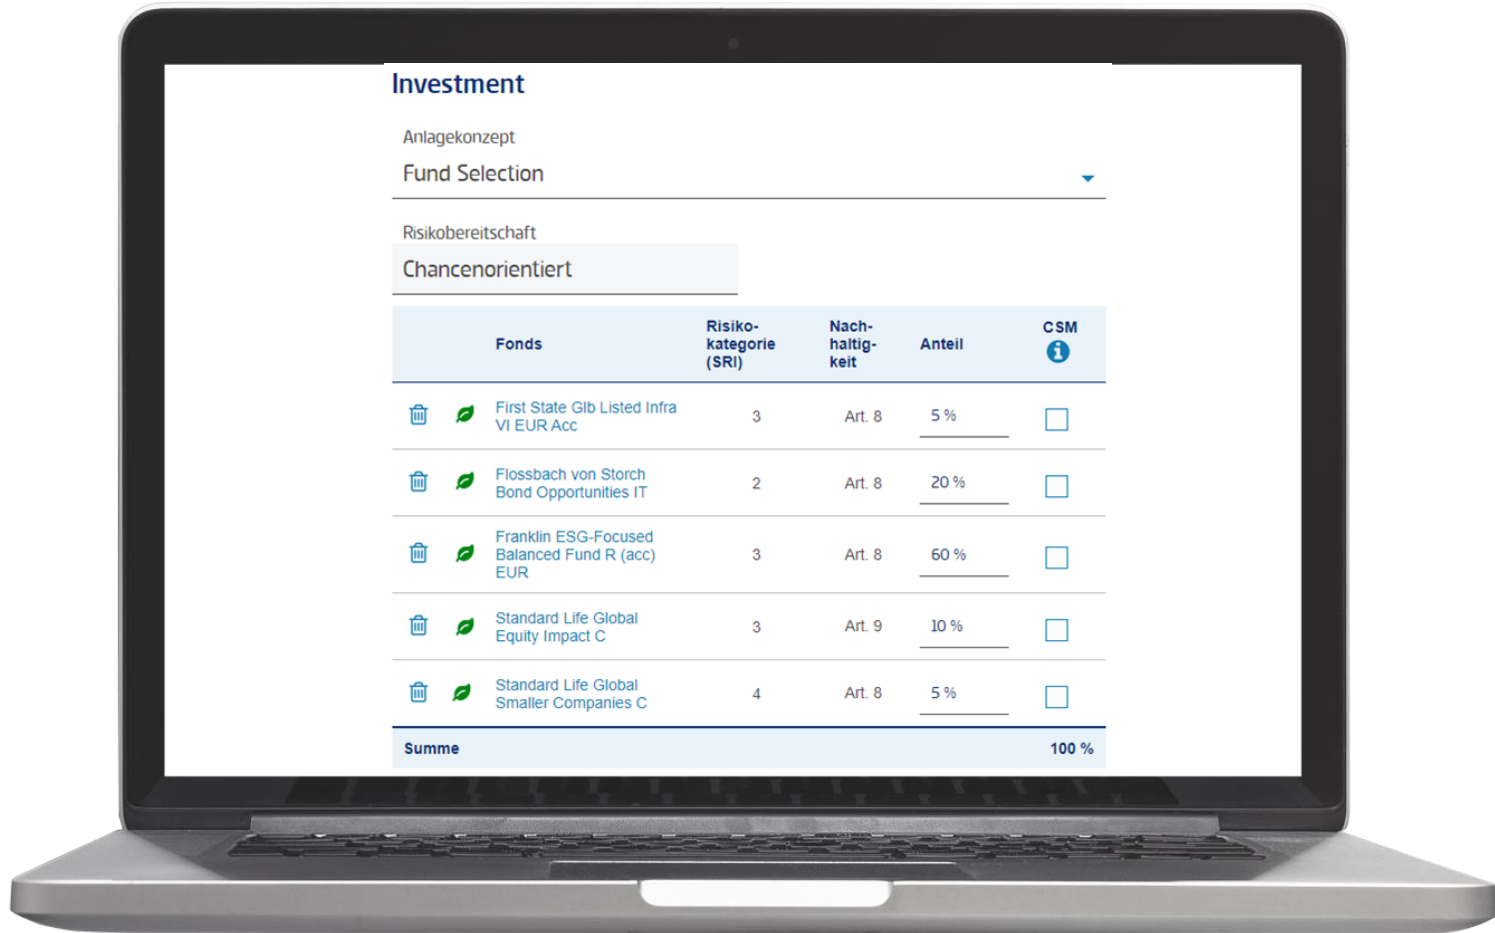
Investment

Anlagekonzept

Fund Selection

Risikobereitschaft

Chancenorientiert

| Fonds | Risikokategorie (SRI) | Nachhaltigkeit | Anteil | CSM |
|---|---|---|---|---|
| First State Glb Listed Infra VI EUR Acc | 3 | Art. 8 | 5 % | |
| Flossbach von Storch Bond Opportunities IT | 2 | Art. 8 | 20 % | |
| Franklin ESG-Focused Balanced Fund R (acc) EUR | 3 | Art. 8 | 60 % | |
| Standard Life Global Equity Impact C | 3 | Art. 9 | 10 % | |
| Standard Life Global Smaller Companies C | 4 | Art. 8 | 5 % | |
| Summe | | | 100 % | |